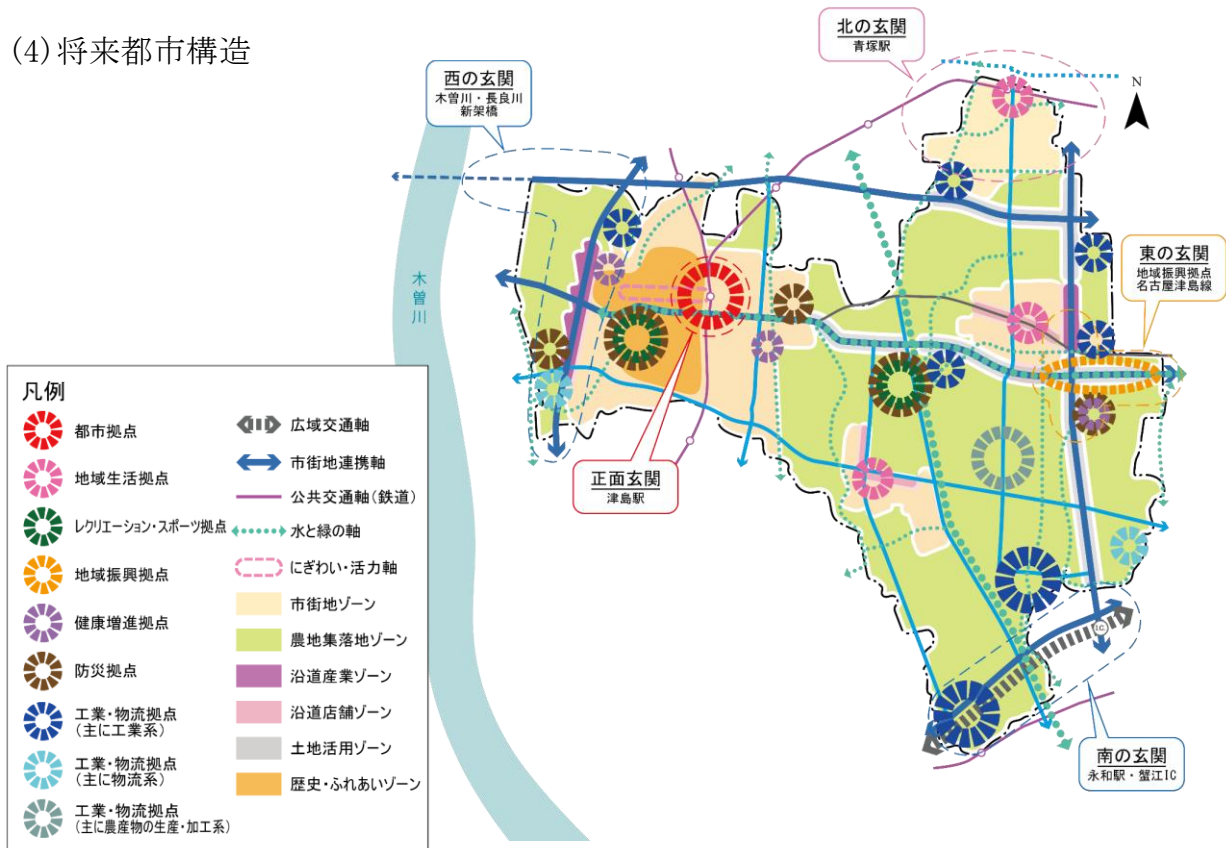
(4)将来都市構造

西の玄関
木曽川・長良川
新架橋

北の玄関
青塚駅

N

東の玄関
地域振興拠点
名古屋津島線

木曽川

正面玄関
津島駅

南の玄関
永和駅・蟹江IC

IC

凡例
都市拠点
地域生活拠点
レクリエーション・スポーツ拠点
地域振興拠点
健康増進拠点
防災拠点
工業・物流拠点
(主に工業系)
工業・物流拠点
(主に物流系)
工業・物流拠点
(主に農産物の生産・加工系)
広域交通軸
市街地連携軸
公共交通軸(鉄道)
水と緑の軸
にぎわい・活力軸
市街地ゾーン
農地集落地ゾーン
沿道産業ゾーン
沿道店舗ゾーン
土地活用ゾーン
歴史・ふれあいゾーン